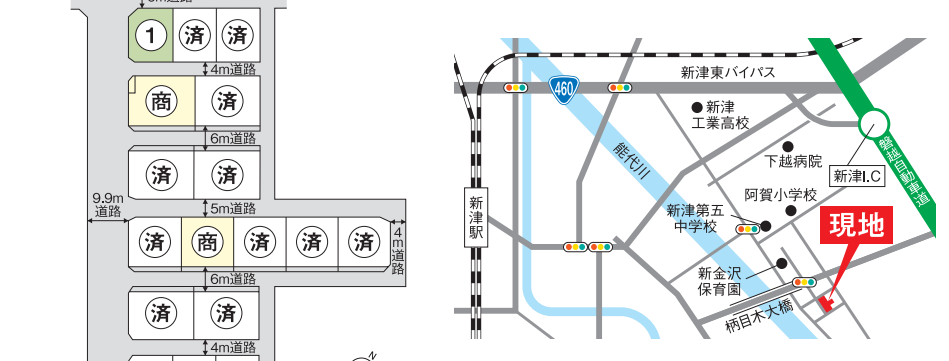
1 済 済
4m道路
商 済
6m道路
済 済
9.9m道路
5m道路
済 商 済 済 済
4m道路
6m道路
済 済
4m道路

460
新津東バイパス
新津工業高校
能代川
下越病院
新津I.C
磐越自動車道
新津駅
阿賀小学校
新津第五中学校
現地
新金沢保育園
柄目木大橋